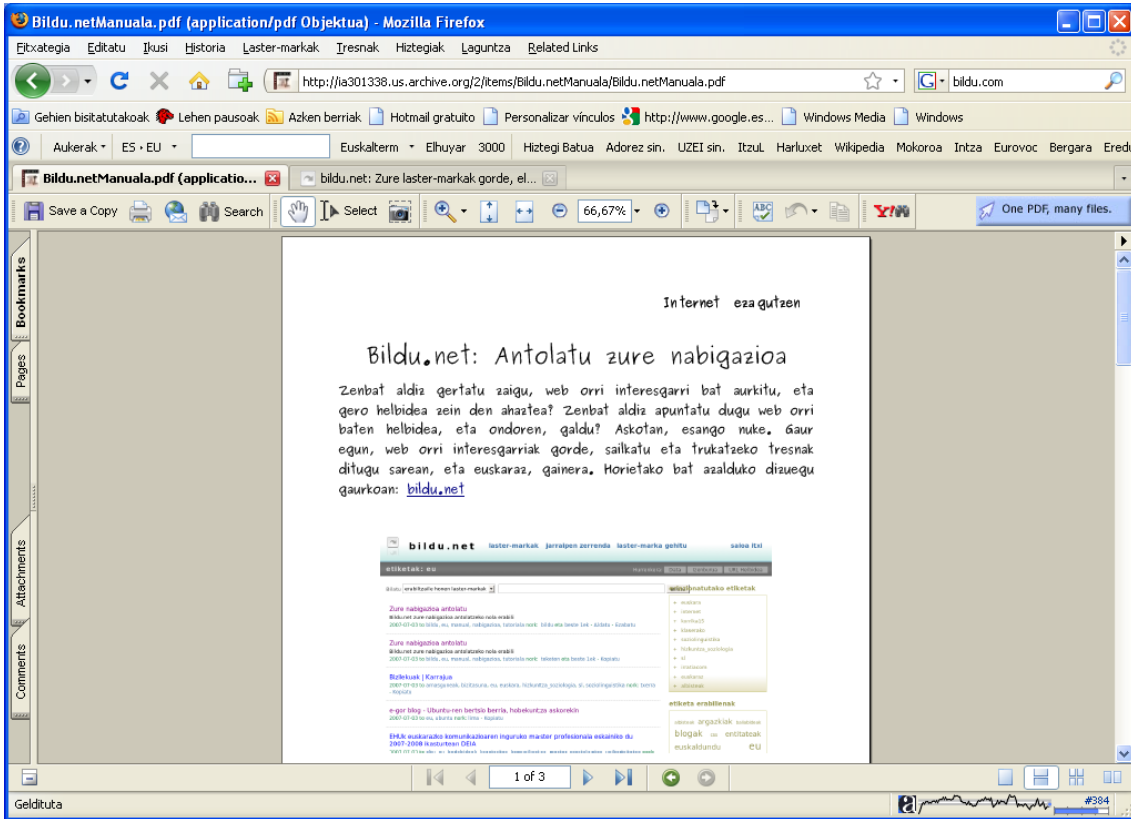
Bildu.netManuala.pdf (application/pdf Objektua) - Mozilla Firefox

Fitxategia Editatu Ikusi Historia Laster-markak Tresnak Hiztegiak Laguntza Related Links

http://ia301338.us.archive.org/2/items/Bildu.netManuala/Bildu.netManuala.pdf

bildu.com

Gehien bisitatutakoak Lehen pausoak Azken berriak Hotmail gratuito Personalizar vínculos http://www.google.es... Windows Media Windows

Aukerak ES › EU Euskalterm Elhuyar 3000 Hiztegi Batua Adorez sin. UZEI sin. ItzuL Harluxet Wikipedia Mokoroa Intza Eurovoc Bergara Eredu

Bildu.netManuala.pdf (applicatio... bildu.net: Zure laster-markak gorde, el...

Save a Copy Search Select 66,67% One PDF, many files.

Bookmarks Pages Attachments Comments

Internet ezagutzen

Bildu.net: Antolatu zure nabigazioa

Zenbat aldiz gertatu zaigu, web orri interesgarri bat aurkitu, eta gero helbidea zein den ahaztea? Zenbat aldiz apuntatu dugu web orri baten helbidea, eta ondoren, galdu? Askotan, esango nuke. Gaur egun, web orri interesgarriak gorde, sailkatu eta trukatzeko tresnak ditugu sarean, eta euskaraz, gainera. Horietako bat azalduko dizuegu gaurkoan: bildu.net

bildu.net laster-markak jarraipen zerrenda laster-marka gehitu saioa itxi

etiketak: eu

Zure nabigazioa antolatu

Zure nabigazioa antolatu

Bizilekuak | Karrajua

e-gor blog - Ubuntu-ren bertsio berria, hobekuntza askorekin

EHUk euskarazko komunikazioaren inguruko master profesionala eskainiko du 2007-2008 ikasturtean DEIA

etiketa erabilienak

argazkiak blogak entitateak euskaldundu eu

1 of 3

Gelditua

#384